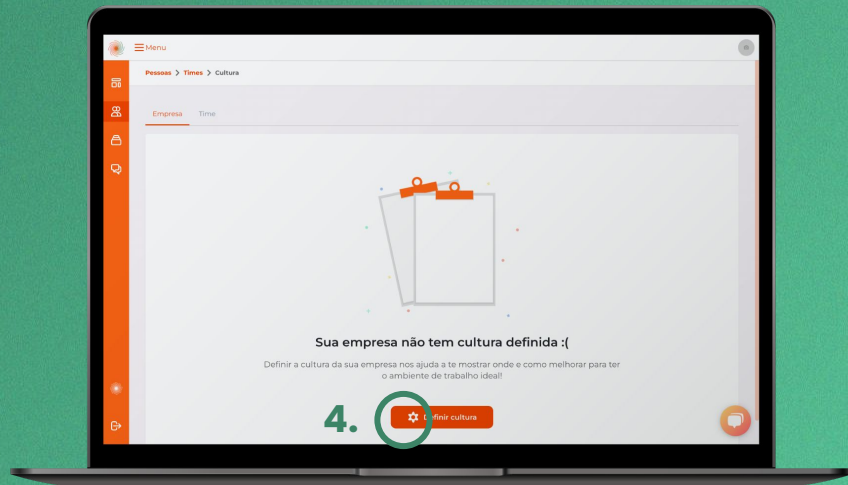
Menu

Pessoas > Times > Cultura

Empresa Time

Sua empresa não tem cultura definida :(

Definir a cultura da sua empresa nos ajuda a te mostrar onde e como melhorar para ter o ambiente de trabalho ideal!

4.

Definir cultura